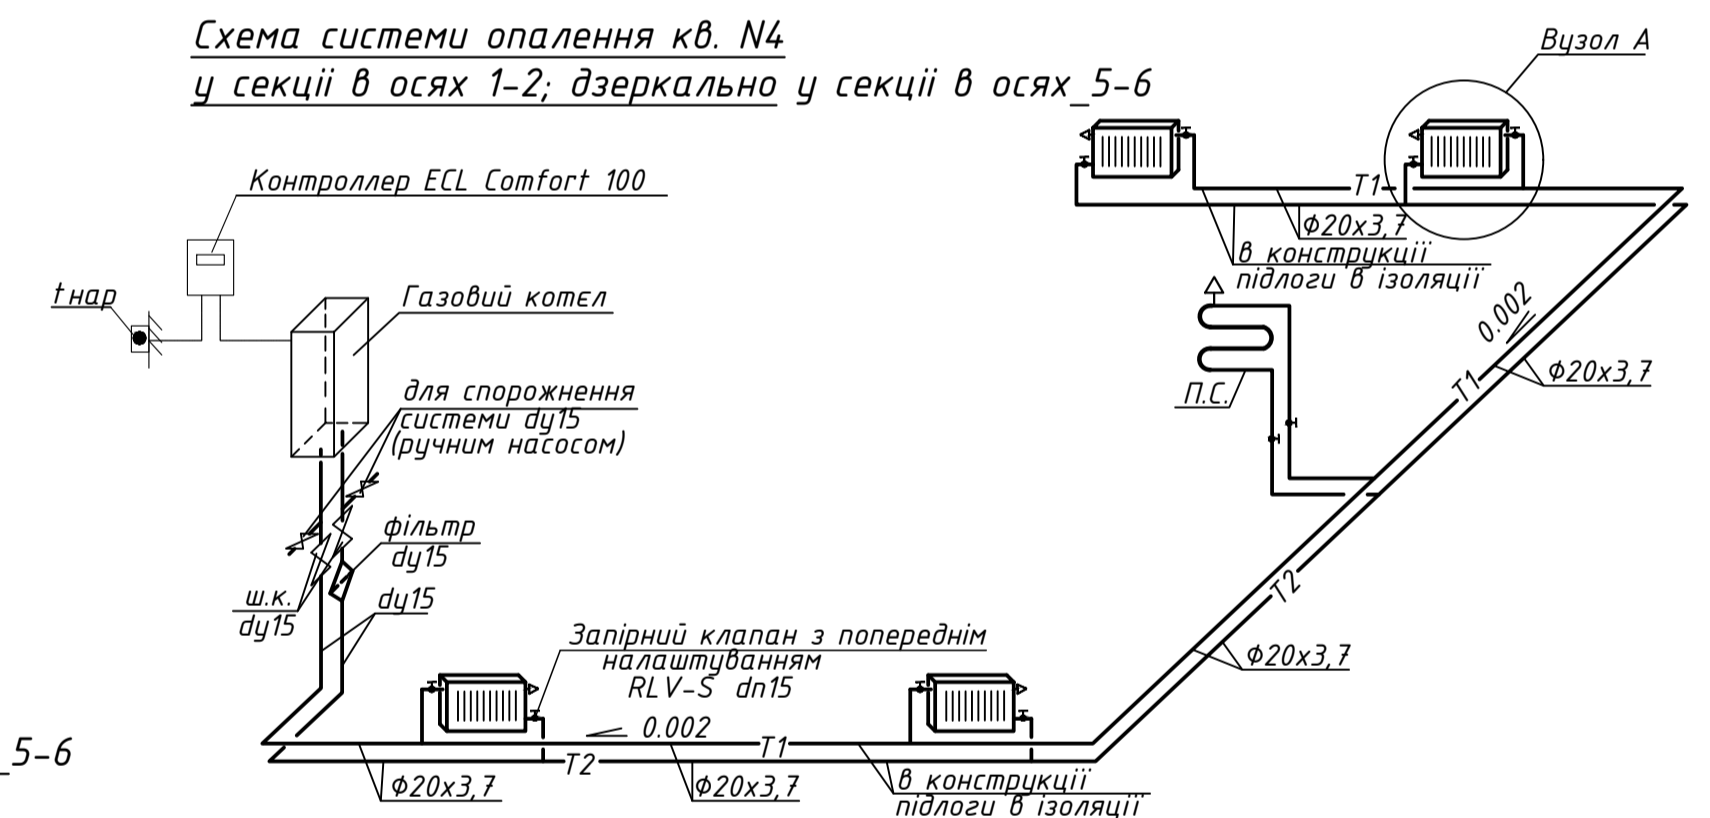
Схема системи опалення кв. N4
у секції в осях 1-2; дзеркально у секції в осях_5-6

Вузол А

Контроллер ECL Comfort 100

tнар

Газовий котєл

для спорожнення системи dу15 (ручним насосом)

фільтр dу15

ш.к. dу15

dу15

Т1

Ф20х3,7

в конструкції підлоги в ізоляції

0.002

Ф20х3,7

Т1

П.С.

Т2

Ф20х3,7

Запірний клапан з попереднім налаштуванням RLV-S dn15

0.002

Т1

Т2

Ф20х3,7

Ф20х3,7

в конструкції підлоги в ізоляції

_5-6